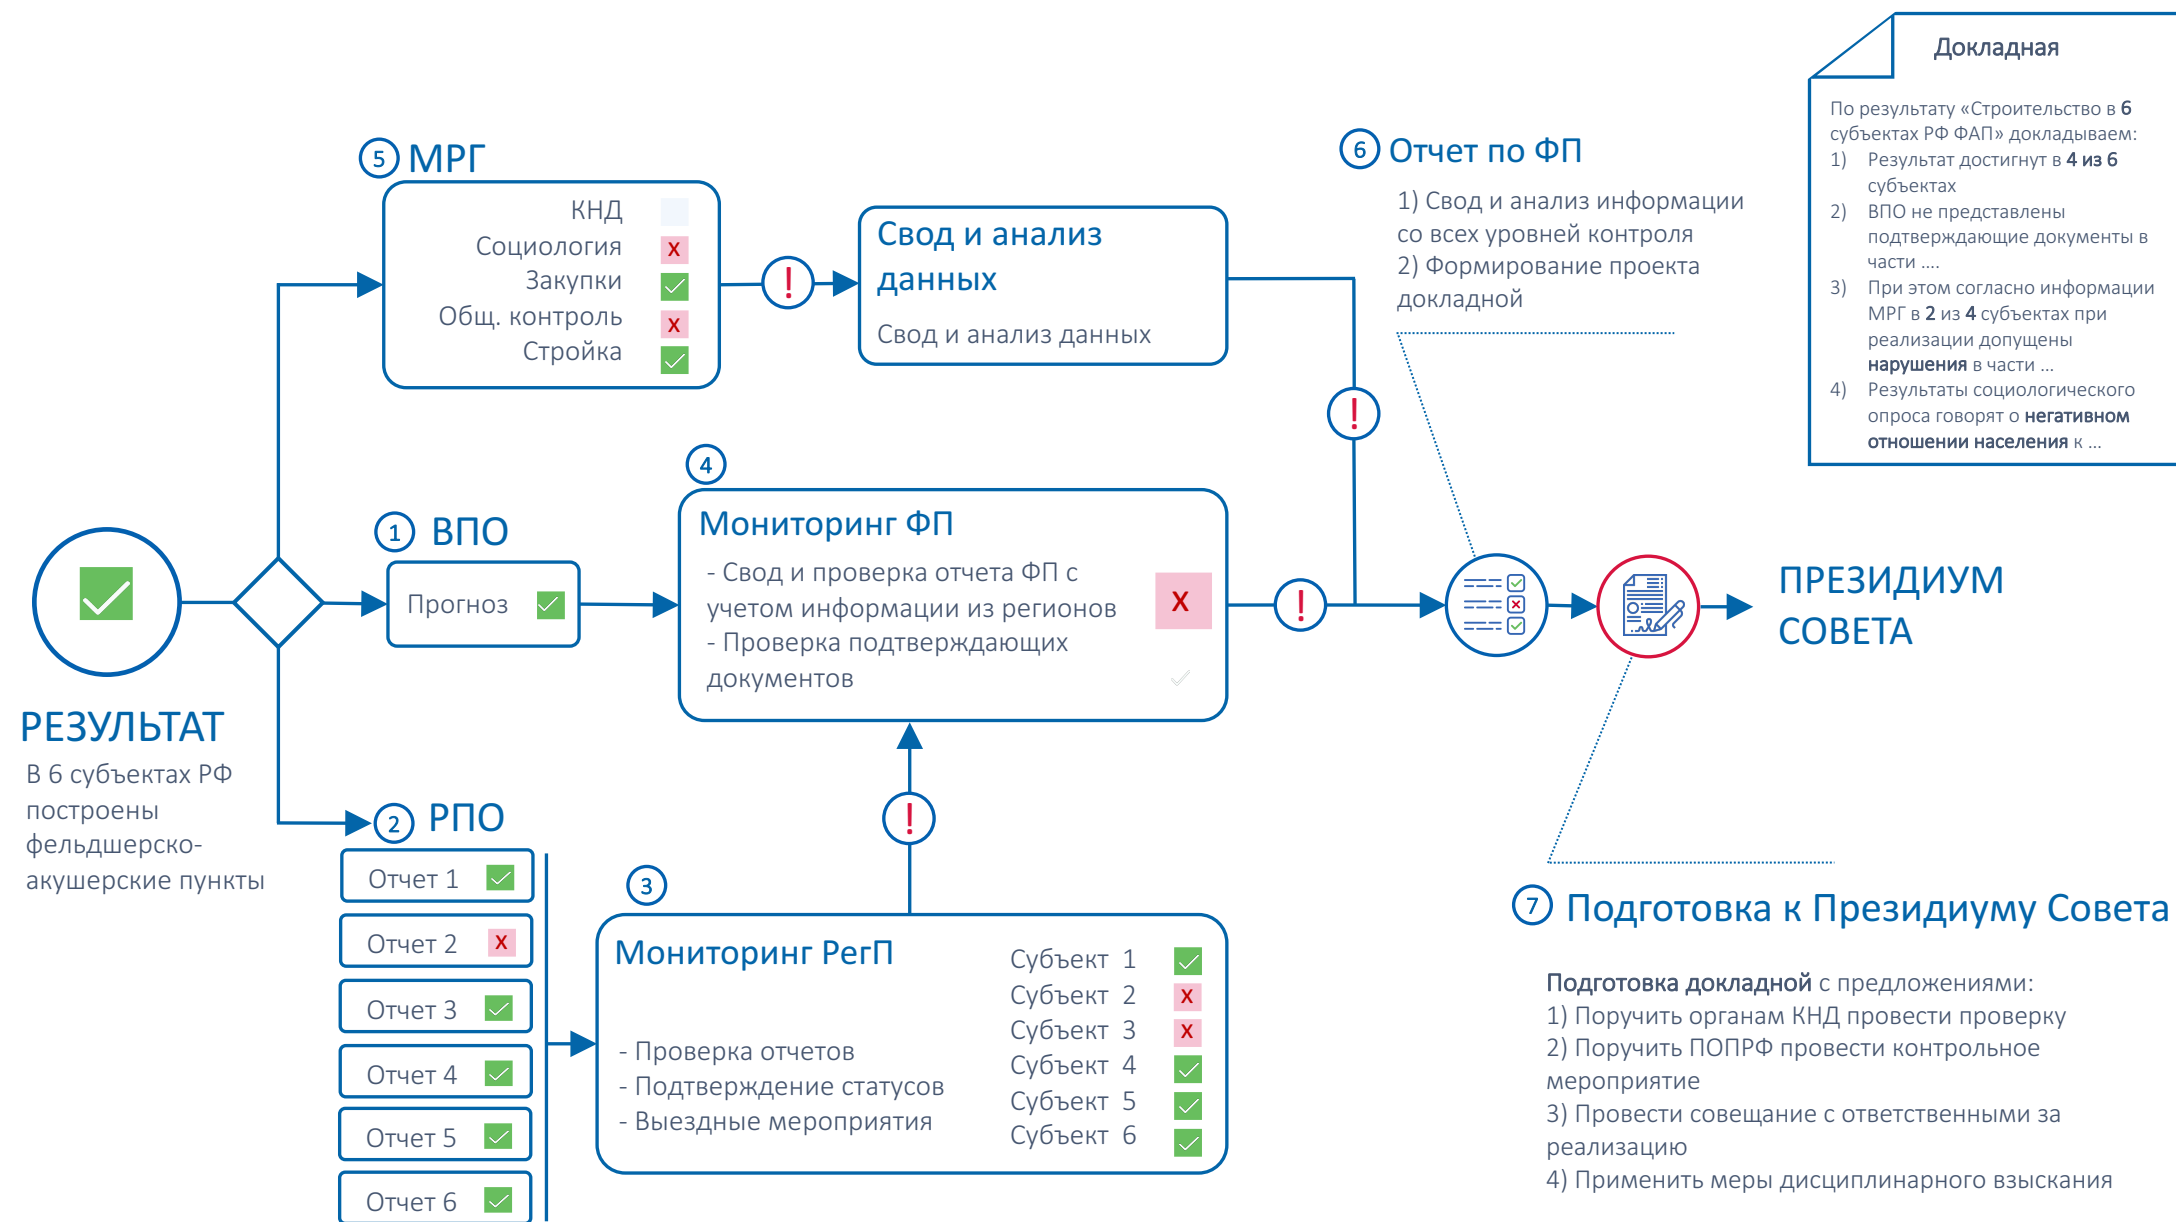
Докладная

По результату «Строительство в 6 субъектах РФ ФАП» докладываем:
1) Результат достигнут в 4 из 6 субъектах
2) ВПО не представлены подтверждающие документы в части ....
3) При этом согласно информации МРГ в 2 из 4 субъектах при реализации допущены нарушения в части ...
4) Результаты социологического опроса говорят о негативном отношении населения к ...

5 МРГ
КНД
Социология X
Закупки
Общ. контроль X
Стройка

!

Свод и анализ данных
Свод и анализ данных

6 Отчет по ФП
1) Свод и анализ информации со всех уровней контроля
2) Формирование проекта докладной

!

4
Мониторинг ФП
- Свод и проверка отчета ФП с учетом информации из регионов
- Проверка подтверждающих документов
X

!

1 ВПО
Прогноз

ПРЕЗИДИУМ СОВЕТА

РЕЗУЛЬТАТ
В 6 субъектах РФ построены фельдшерско-акушерские пункты

2 РПО
Отчет 1
Отчет 2 X
Отчет 3
Отчет 4
Отчет 5
Отчет 6

!

3
Мониторинг РегП
- Проверка отчетов
- Подтверждение статусов
- Выездные мероприятия
Субъект 1
Субъект 2 X
Субъект 3 X
Субъект 4
Субъект 5
Субъект 6

7 Подготовка к Президиуму Совета
Подготовка докладной с предложениями:
1) Поручить органам КНД провести проверку
2) Поручить ПОПРФ провести контрольное мероприятие
3) Провести совещание с ответственными за реализацию
4) Применить меры дисциплинарного взыскания